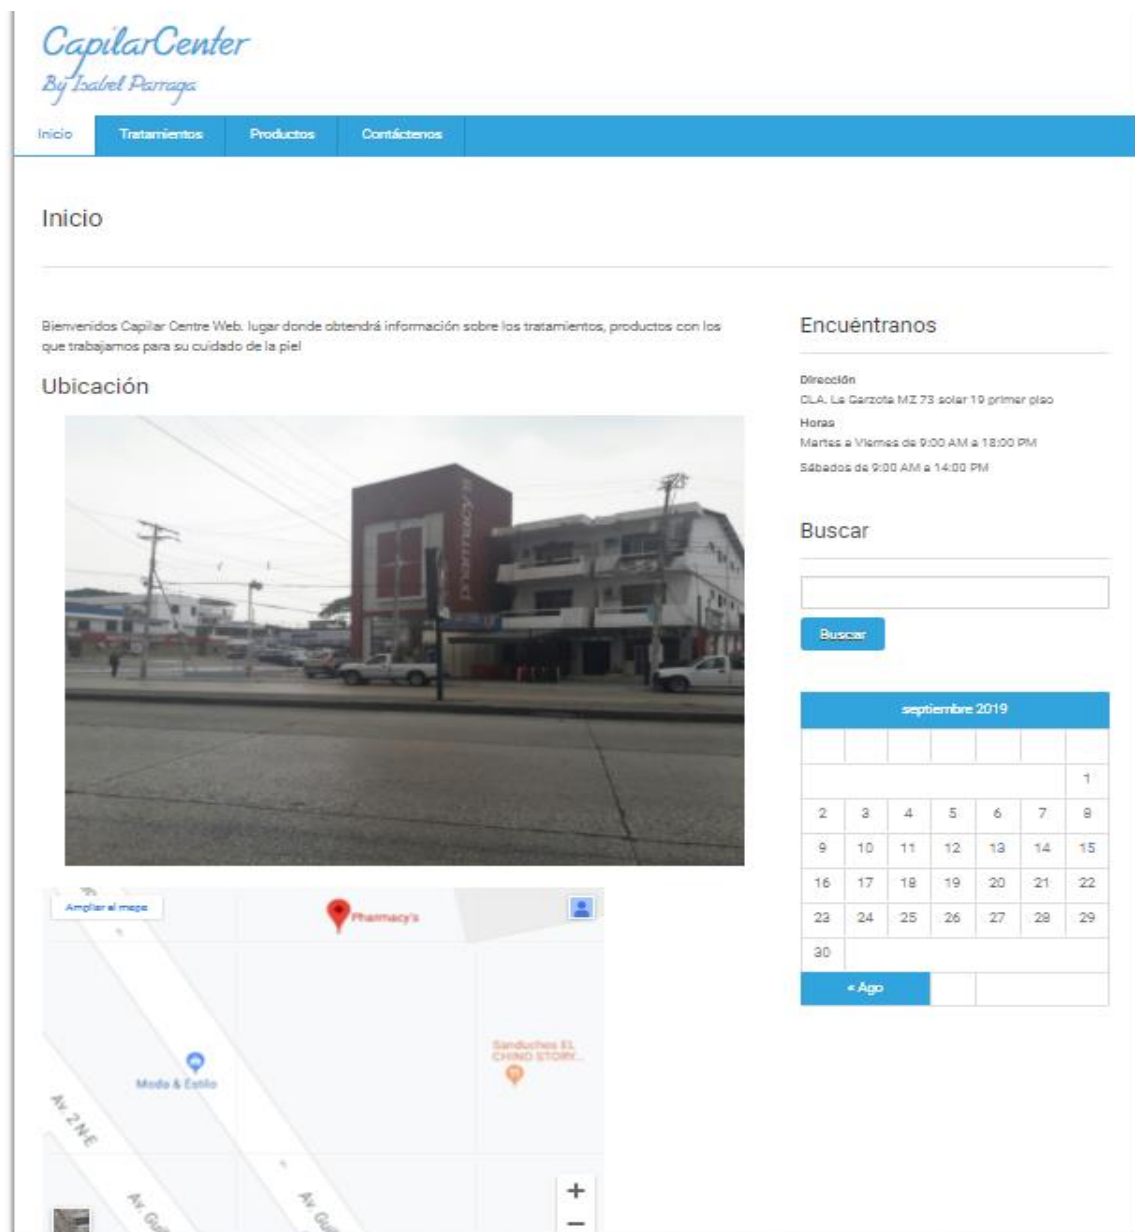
CapilarCenter
By Isabel Parraga

Inicio Tratamientos Productos Contáctenos

Inicio

Bienvenidos Capilar Centre Web. lugar donde obtendrá información sobre los tratamientos, productos con los que trabajamos para su cuidado de la piel

Ubicación

Pharmacy's

Ampliar el mapa

Pharmacy's

Moda & Estilo

Sanduches EL CHINO STORY...

Av. 2 NE

Av. Gu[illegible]

Av. Gu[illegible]

+
−

Encuéntranos

Dirección
CLA. La Garzota MZ 73 solar 19 primer piso
Horas
Martes a Viernes de 9:00 AM a 18:00 PM
Sábados de 9:00 AM a 14:00 PM

Buscar

Buscar

septiembre 2019

| | | | | | | |
|---|---|---|---|---|---|---|
| | | | | | | 1 |
| 2 | 3 | 4 | 5 | 6 | 7 | 8 |
| 9 | 10 | 11 | 12 | 13 | 14 | 15 |
| 16 | 17 | 18 | 19 | 20 | 21 | 22 |
| 23 | 24 | 25 | 26 | 27 | 28 | 29 |
| 30 | | | | | | |

« Ago